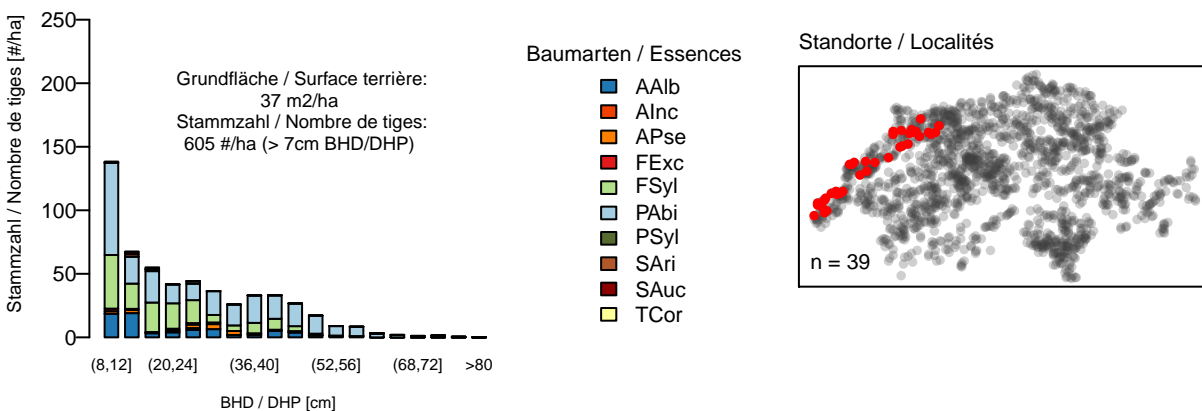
Stammzahl / Nombre de tiges [#/ha]

250
200
150
100
50
0

Grundfläche / Surface terrière:
37 m2/ha
Stammzahl / Nombre de tiges:
605 #/ha (> 7cm BHD/DHP)

(8,12]
(20,24]
(36,40]
(52,56]
(68,72]
>80

BHD / DHP [cm]

Baumarten / Essences
AAlb
AInc
APse
FExc
FSyl
PAbi
PSyl
SAri
SAuc
TCor

Standorte / Localités

n = 39